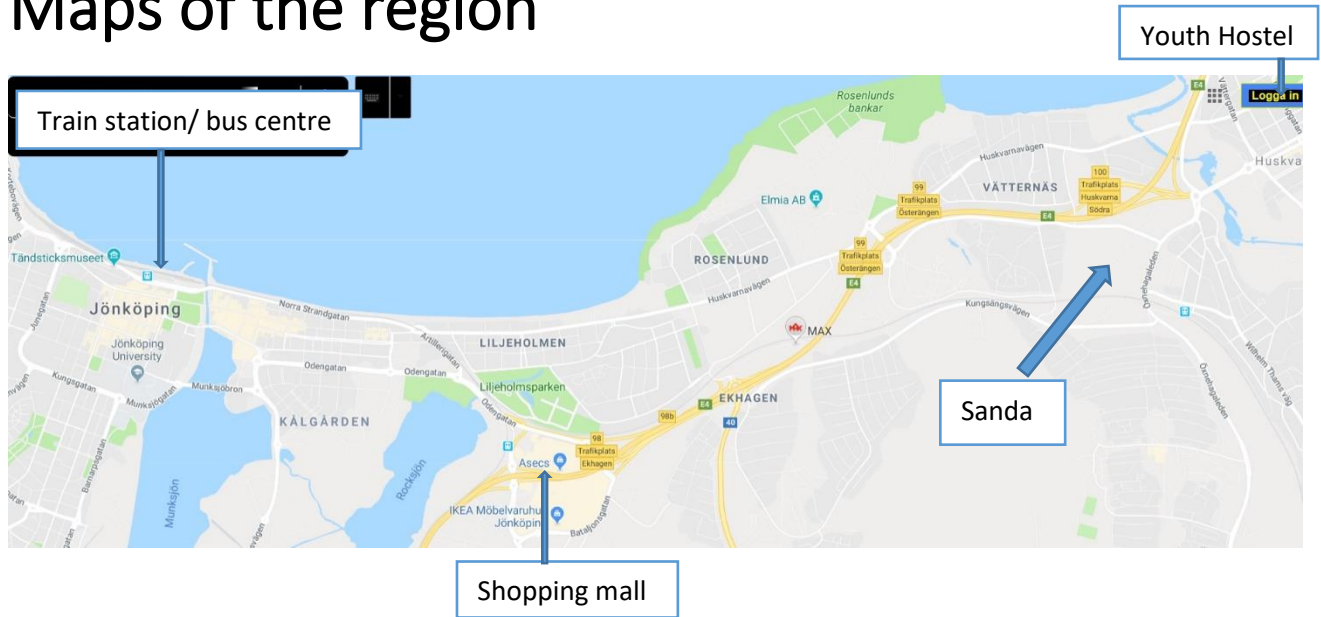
Maps of the region

Youth Hostel

Train station/ bus centre

Logga in

Rosenlunds bankar

Huskvarnavägen

Huskva

Elmia AB

VÄTTERNÄS

99 Trafikplats Österängen

100 Trafikplats Huskvarna Södra

E4

Tändsticksmuseet

ROSENLUND

99 Trafikplats Österängen

Jönköping

Norra Strandgatan

Huskvarnavägen

Kungsängsvägen

Jönköping University

LILJEHOLMEN

MAX

Odengatan

Odengatan

Kungsgatan

Munksjöbron

Liljeholmsparken

EKHAGEN

KÅLGÅRDEN

Sanda

98b

E4

40

98 Trafikplats Ekhagen

Asecs

Munksjön

Rocksjön

IKEA Möbelvaruhus Jönköping

Bataljonsgatan

Shopping mall